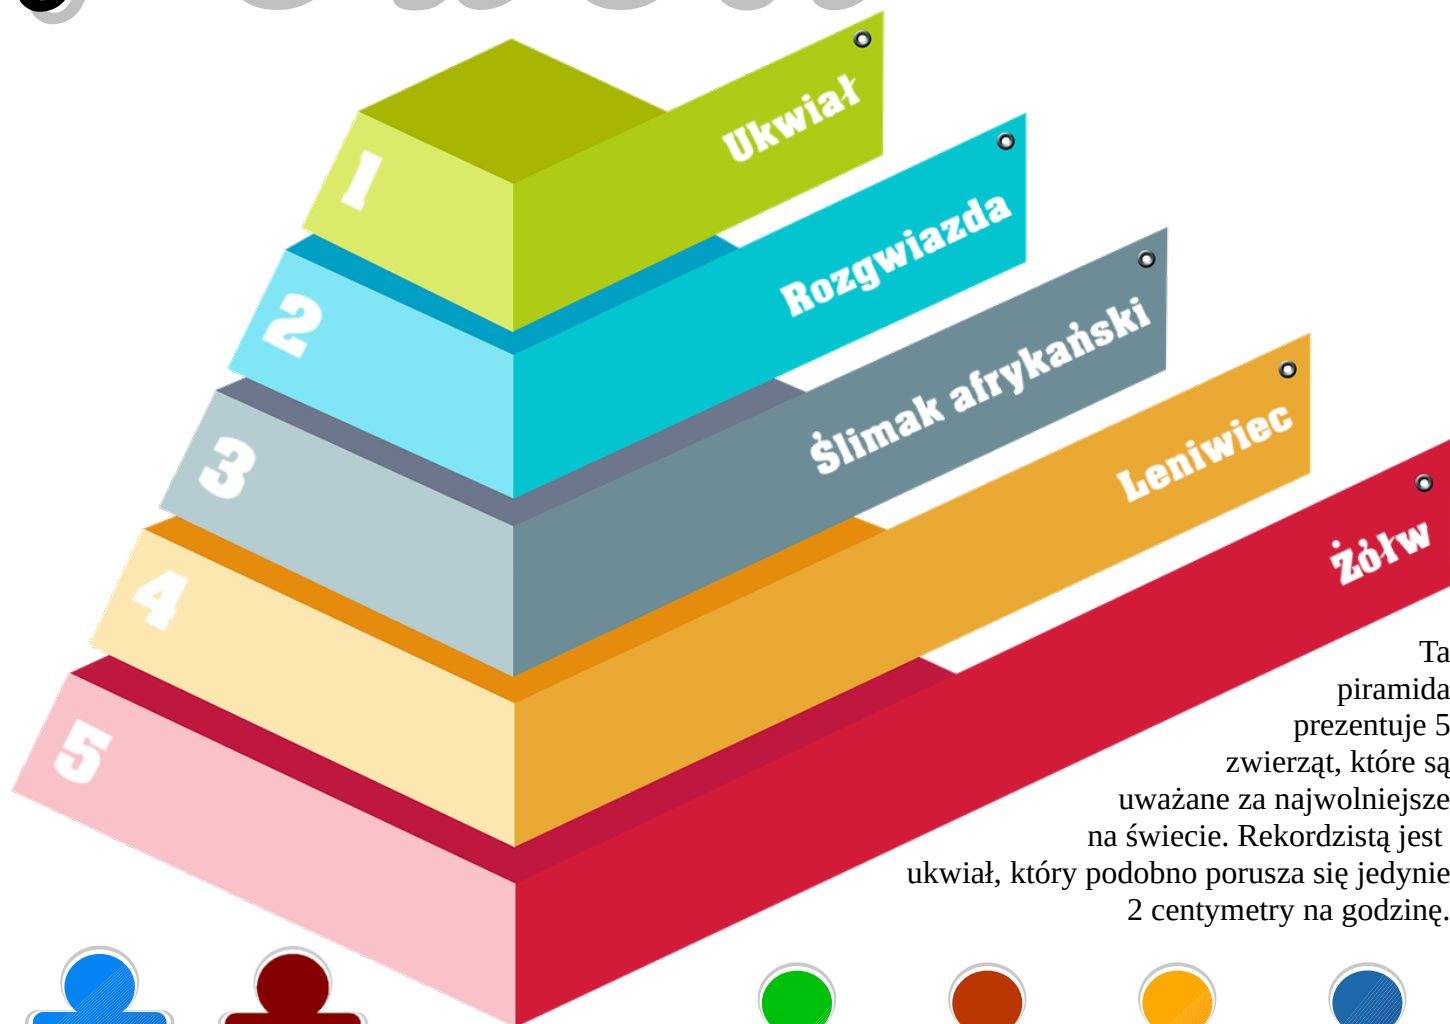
1
Ukwiał
2
Rozgwiazda
3
Ślimak afrykański
4
Leniwiec
5
Żółw

Ta piramida prezentuje 5 zwierząt, które są uważane za najwolniejsze na świecie. Rekordzistą jest ukwiał, który podobno porusza się jedynie 2 centymetry na godzinę.